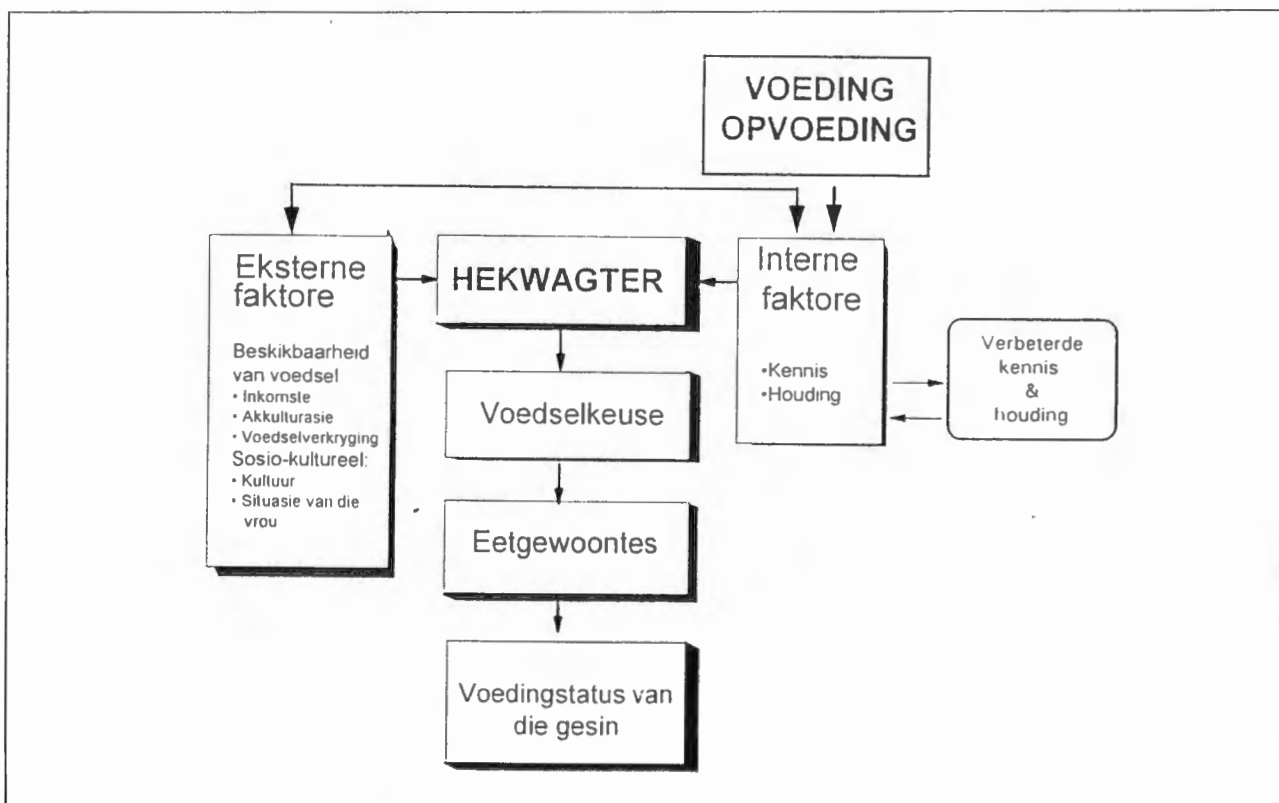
VOEDING OPVOEDING

Eksterne faktore

Beskikbaarheid van voedsel
• Inkomste
• Akkulturasie
• Voedselverkryging
Sosio-kultureel:
• Kultuur
• Situasie van die vrou

HEKWAGTER

Interne faktore

•Kennis
•Houding

Verbeterde kennis & houding

Voedselkeuse

Eetgewoontes

Voedingstatus van die gesin